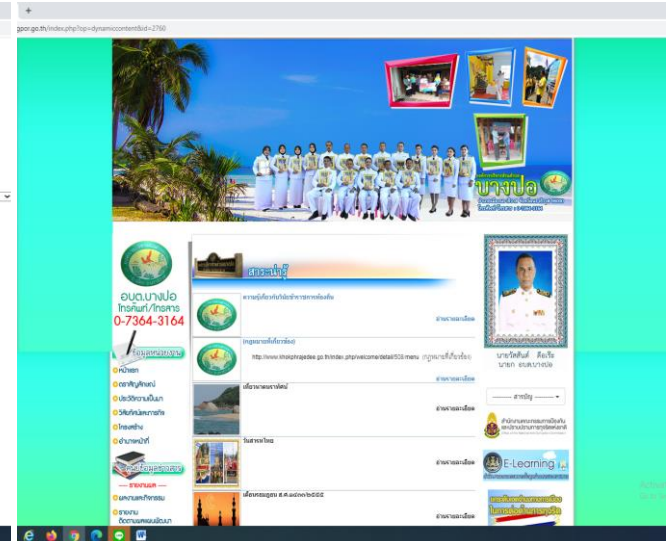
+

gpor.go.th/index.php?op=dynamiccontent&id=2760

บางปอ

อบต.บางปอ
โทรศัพท์/โทรสาร
0-7364-3164

ข้อมูลหน่วยงาน
หน้าแรก
ตราสัญลักษณ์
ประวัติความเป็นมา
วิสัยทัศน์/พันธกิจ
โครงสร้าง
อำนาจหน้าที่

ผลงานการปฏิบัติงาน
ผลงานแต่ละกิจกรรม
รายงานติดตามผลแผนพัฒนา

สาระน่ารู้

ความรู้เกี่ยวกับวินัยข้าราชการท้องถิ่น
อ่านต่อรายละเอียด

(กฎหมายที่เกี่ยวข้อง)
http://www.khokphrajedee.go.th/index.php/welcome/detail/508.menu (กฎหมายที่เกี่ยวข้อง)
อ่านต่อรายละเอียด

เที่ยวทะเลนราทิวัตร์
อ่านต่อรายละเอียด

วันสารทไทย
อ่านต่อรายละเอียด

เดือนรอมฎอน ฮ.ศ.๑๔๓๗/๒๕๕๘
อ่านต่อรายละเอียด

นายวัลลีเด็ง ดือเร๊ะ
นายก อบต.บางปอ

--- สายด่วน ---

E-Learning